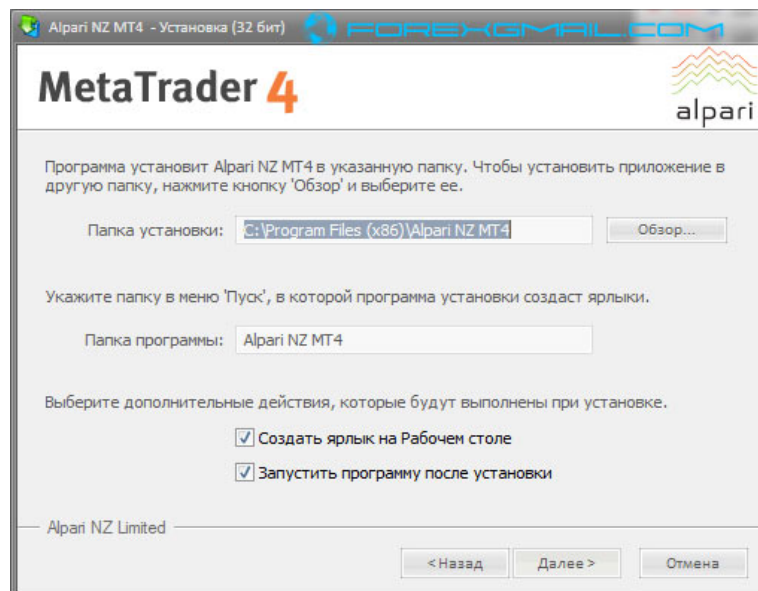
Alpari NZ MT4 - Установка (32 бит) FOREXGMAIL.COM

MetaTrader 4

alpari

Программа установит Alpari NZ MT4 в указанную папку. Чтобы установить приложение в другую папку, нажмите кнопку 'Обзор' и выберите ее.

Папка установки: C:\Program Files (x86)\Alpari NZ MT4 Обзор...

Укажите папку в меню 'Пуск', в которой программа установки создаст ярлыки.

Папка программы: Alpari NZ MT4

Выберите дополнительные действия, которые будут выполнены при установке.

Создать ярлык на Рабочем столе

Запустить программу после установки

Alpari NZ Limited

< Назад Далее > Отмена